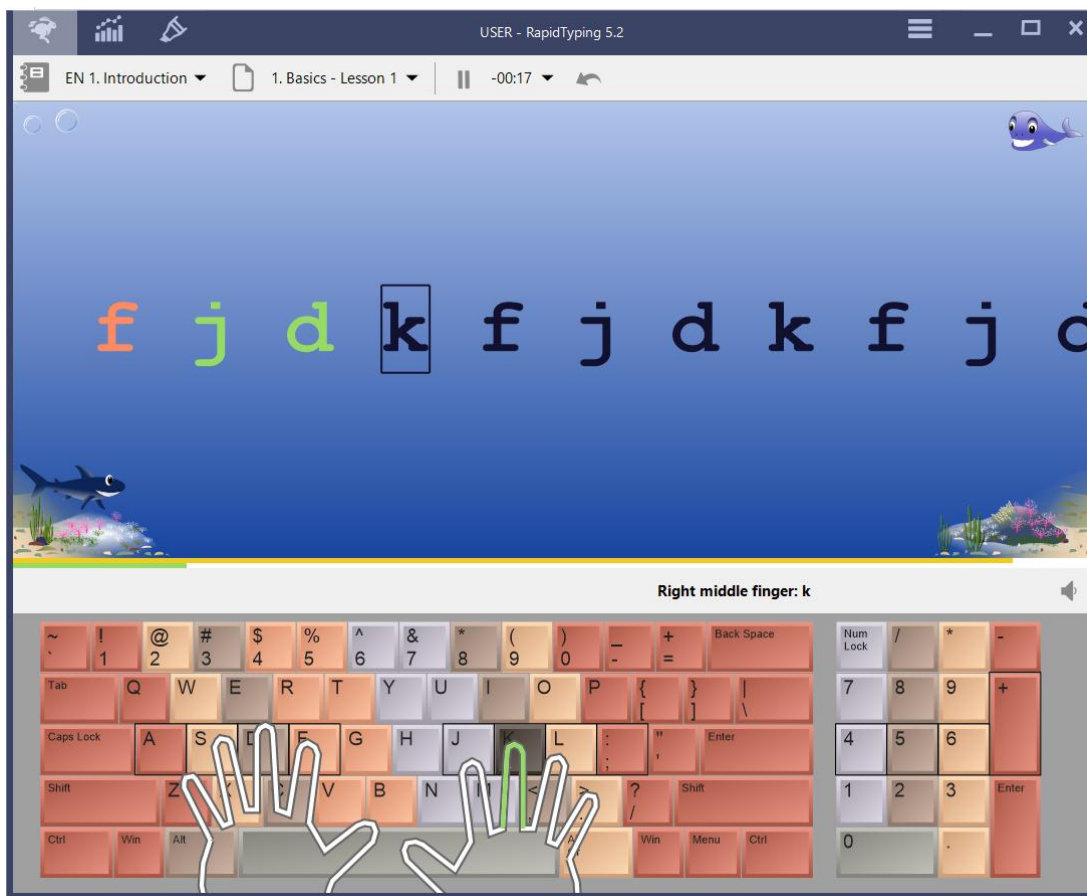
USER - RapidTyping 5.2

EN 1. Introduction
1. Basics - Lesson 1
-00:17

f j d k f j d k f j d

Right middle finger: k

~ ` ! 1 @ 2 # 3 $ 4 % 5 ^ 6 & 7 * 8 ( 9 ) 0 _ - + = Back Space
Tab Q W E R T Y U I O P { [ } ] | \
Caps Lock A S D F G H J K L : ; " ' Enter
Shift Z X C V B N M < , > . ? / Shift
Ctrl Win Alt Alt Win Menu Ctrl

Num Lock / * -
7 8 9 +
4 5 6
1 2 3 Enter
0 .